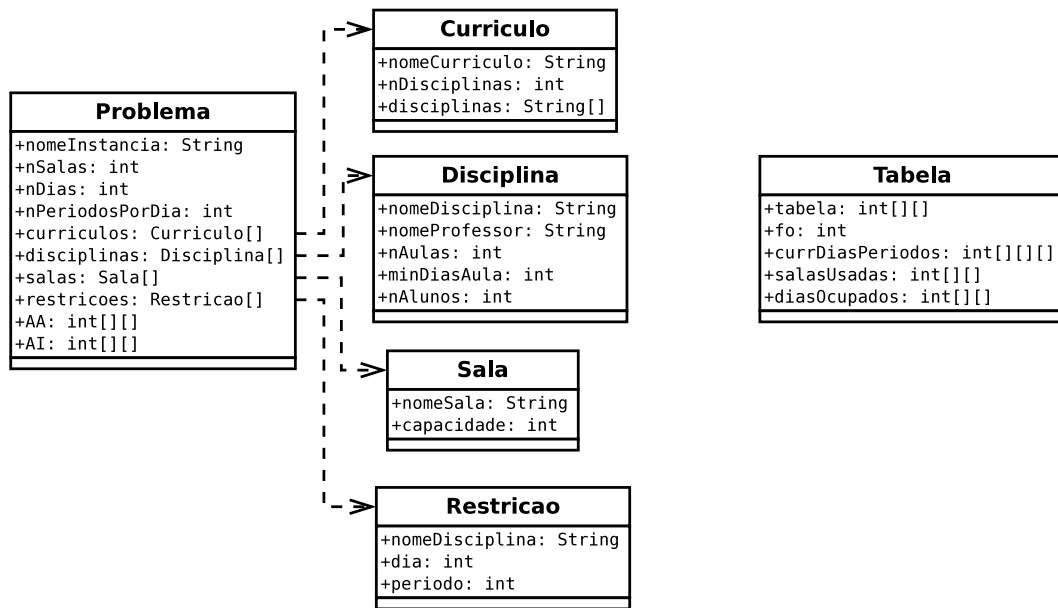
Problema
+nomeInstancia: String
+nSalas: int
+nDias: int
+nPeriodosPorDia: int
+curriculos: Curriculo[]
+disciplinas: Disciplina[]
+salas: Sala[]
+restricoes: Restricao[]
+AA: int[][]
+AI: int[][]

Curriculo
+nomeCurriculo: String
+nDisciplinas: int
+disciplinas: String[]

Disciplina
+nomeDisciplina: String
+nomeProfessor: String
+nAulas: int
+minDiasAula: int
+nAlunos: int

Sala
+nomeSala: String
+capacidade: int

Restricao
+nomeDisciplina: String
+dia: int
+periodo: int

Tabela
+tabela: int[][]
+fo: int
+currDiasPeriodos: int[][][]
+salasUsadas: int[][]
+diasOcupados: int[][]